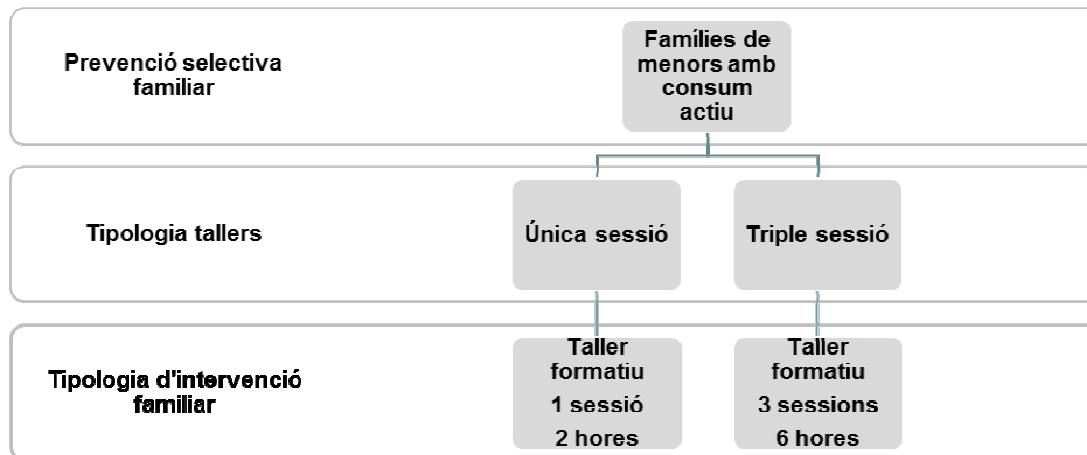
Prevenció selectiva familiar

Famílies de menors amb consum actiu

Tipologia tallers

Única sessió

Triple sessió

Tipologia d'intervenció familiar

Taller formatiu
1 sessió
2 hores

Taller formatiu
3 sessions
6 hores